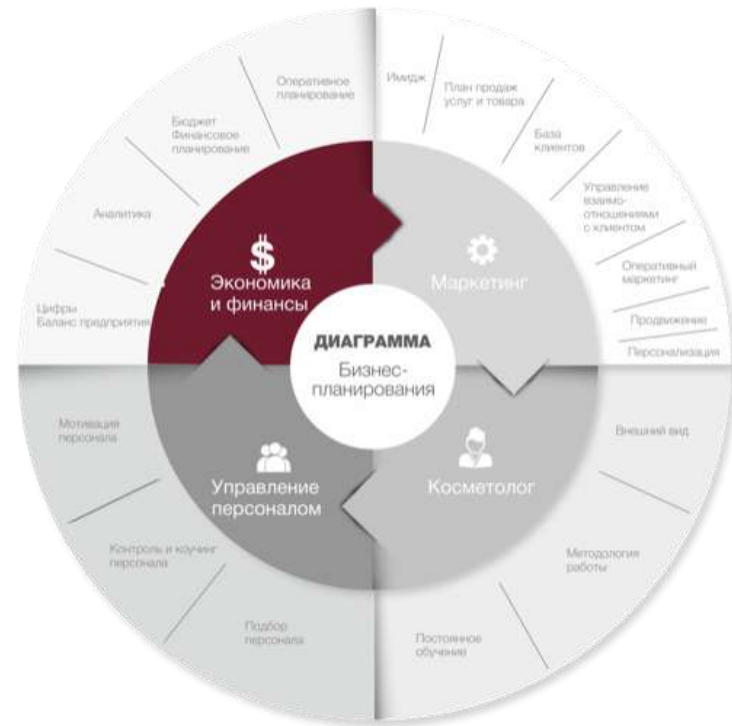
ДИАГРАММА
Бизнес-планирования

$
Экономика и финансы

Маркетинг

Управление персоналом

Косметолог

Оперативное планирование

Бюджет Финансовое планирование

Аналитика

Цифры Баланс предприятия

Имидж

План продаж услуг и товара

База клиентов

Управление взаимоотношениями с клиентом

Оперативный маркетинг

Продвижение

Персонализация

Внешний вид

Методология работы

Постоянное обучение

Мотивация персонала

Контроль и коучинг персонала

Подбор персонала